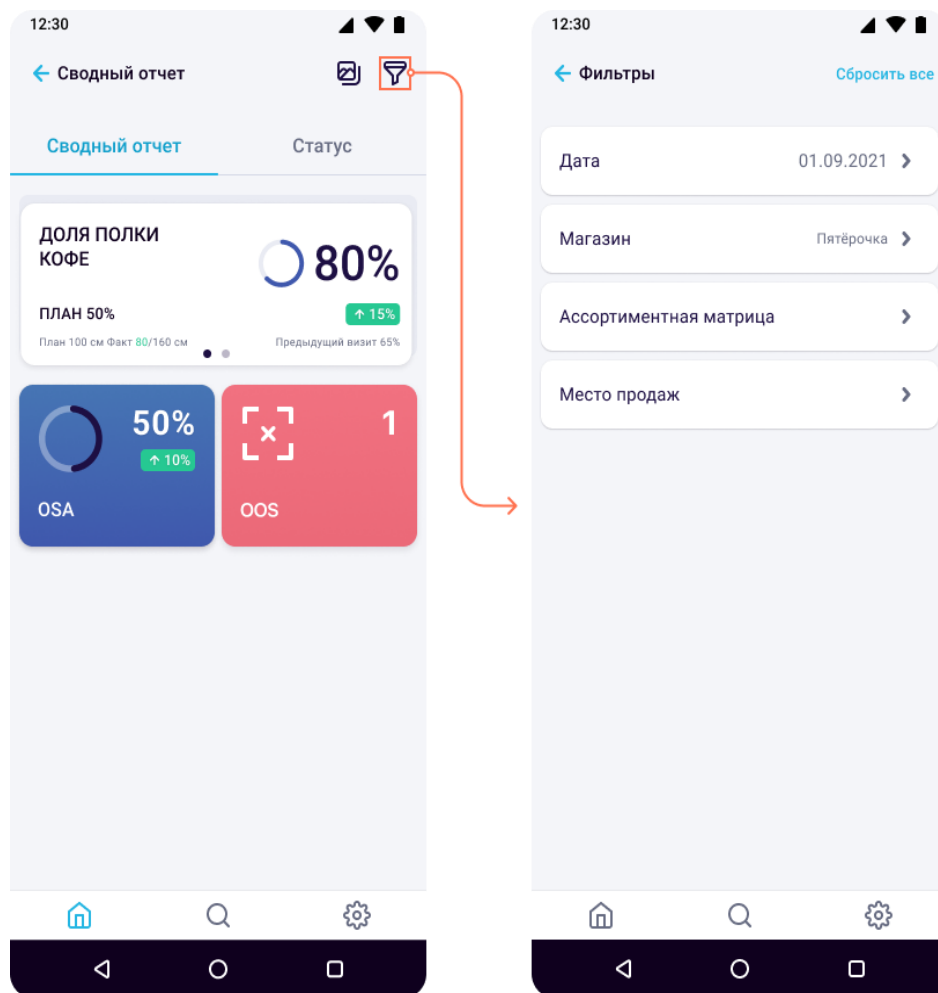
12:30

Сводный отчет

Сводный отчет

Статус

ДОЛЯ ПОЛКИ КОФЕ

80%

ПЛАН 50%

↑ 15%

План 100 см Факт 80/160 см

Предыдущий визит 65%

50%

↑ 10%

OSA

1

OOS

12:30

Фильтры

Сбросить все

Дата

01.09.2021

Магазин

Пятёрочка

Ассортиментная матрица

Место продаж